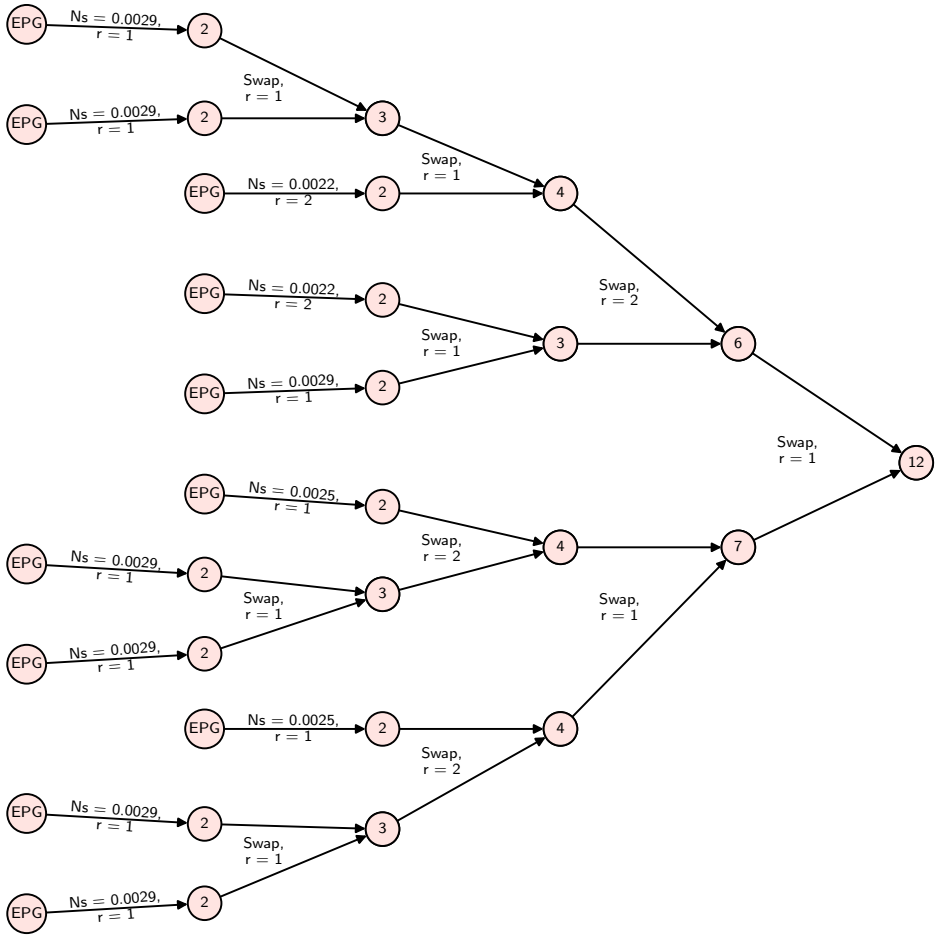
EPG
Ns = 0.0029, r = 1
2
Swap, r = 1
EPG
Ns = 0.0029, r = 1
2
3
Swap, r = 1
EPG
Ns = 0.0022, r = 2
2
4
Swap, r = 2
EPG
Ns = 0.0022, r = 2
2
Swap, r = 1
3
6
EPG
Ns = 0.0029, r = 1
2
Swap, r = 1
12
EPG
Ns = 0.0025, r = 1
2
Swap, r = 2
EPG
Ns = 0.0029, r = 1
2
4
7
3
Swap, r = 1
Swap, r = 1
EPG
Ns = 0.0029, r = 1
2
EPG
Ns = 0.0025, r = 1
2
4
Swap, r = 2
EPG
Ns = 0.0029, r = 1
2
3
Swap, r = 1
EPG
Ns = 0.0029, r = 1
2